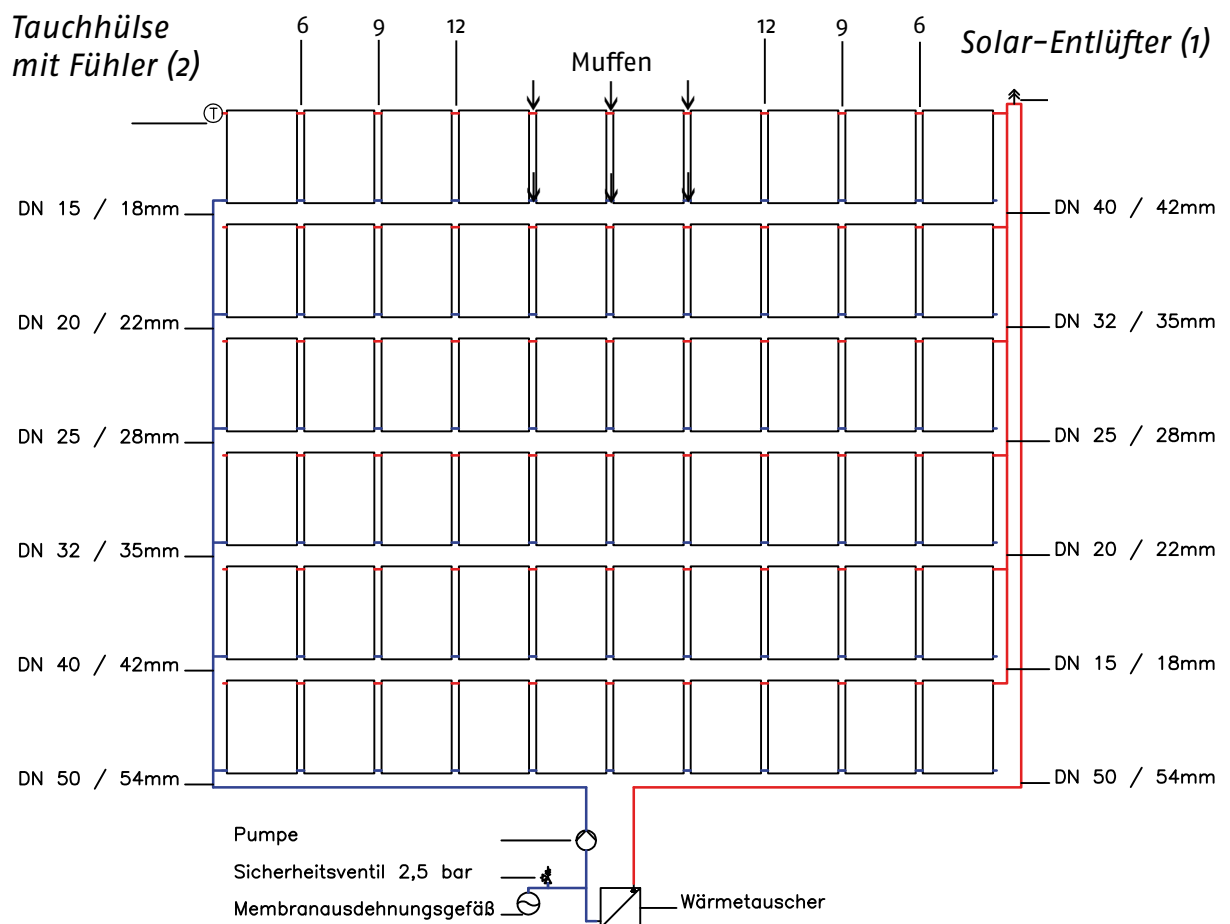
Tauchhülse mit Fühler (2)

6 9 12

Muffen

12 9 6

Solar-Entlüfter (1)

T

DN 15 / 18mm
DN 20 / 22mm
DN 25 / 28mm
DN 32 / 35mm
DN 40 / 42mm
DN 50 / 54mm

DN 40 / 42mm
DN 32 / 35mm
DN 25 / 28mm
DN 20 / 22mm
DN 15 / 18mm
DN 50 / 54mm

Pumpe
Sicherheitsventil 2,5 bar
Membranausdehnungsgefäß
Wärmetauscher